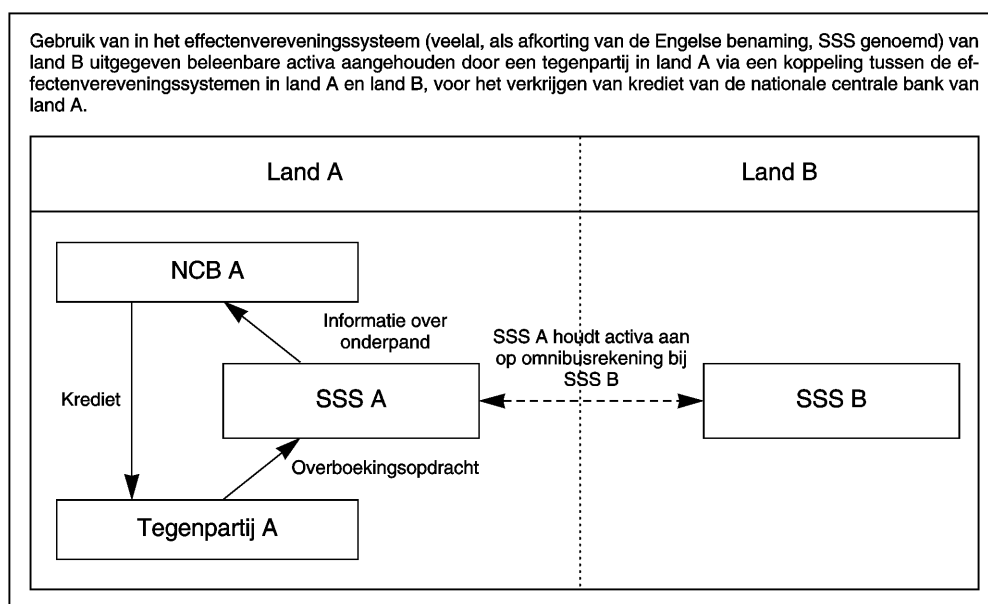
Gebruik van in het effectenvereveningssysteem (veelal, als afkorting van de Engelse benaming, SSS genoemd) van land B uitgegeven beleenbare activa aangehouden door een tegenpartij in land A via een koppeling tussen de effectenvereveningssystemen in land A en land B, voor het verkrijgen van krediet van de nationale centrale bank van land A.

Land A

Land B

NCB A

Informatie over onderpand

SSS A houdt activa aan op omnibusrekening bij SSS B

Krediet

SSS A

SSS B

Overboekingsopdracht

Tegenpartij A